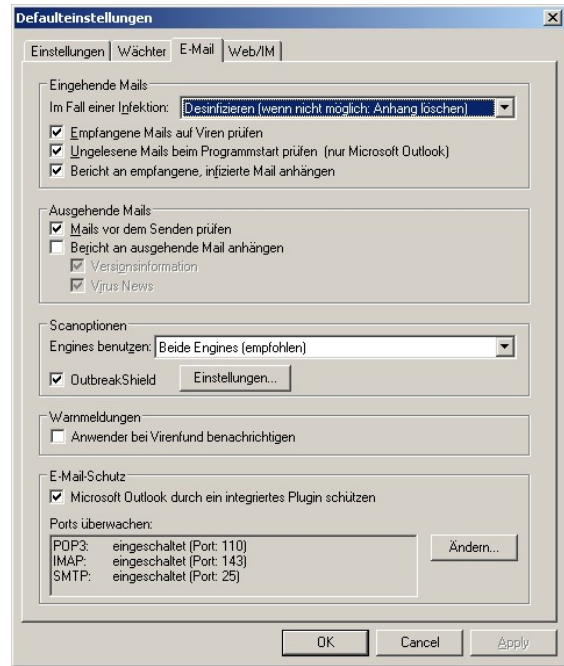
Defaulteinstellungen

Einstellungen | Wächter | E-Mail | Web/IM

Eingehende Mails

Im Fall einer Infektion: Desinfizieren (wenn nicht möglich: Anhang löschen)

Empfangene Mails auf Viren prüfen

Ungelesene Mails beim Programmstart prüfen (nur Microsoft Outlook)

Bericht an empfangene, infizierte Mail anhängen

Ausgehende Mails

Mails vor dem Senden prüfen

Bericht an ausgehende Mail anhängen

Versionsinformation

Virus News

Scanoptionen

Engines benutzen: Beide Engines (empfohlen)

OutbreakShield

Einstellungen...

Warnmeldungen

Anwender bei Virenfund benachrichtigen

E-Mail-Schutz

Microsoft Outlook durch ein integriertes Plugin schützen

Ports überwachen:

| | |
|---|---|
| POP3: | eingeschaltet (Port: 110) |
| IMAP: | eingeschaltet (Port: 143) |
| SMTP: | eingeschaltet (Port: 25) |

Ändern...

OK | Cancel | Apply